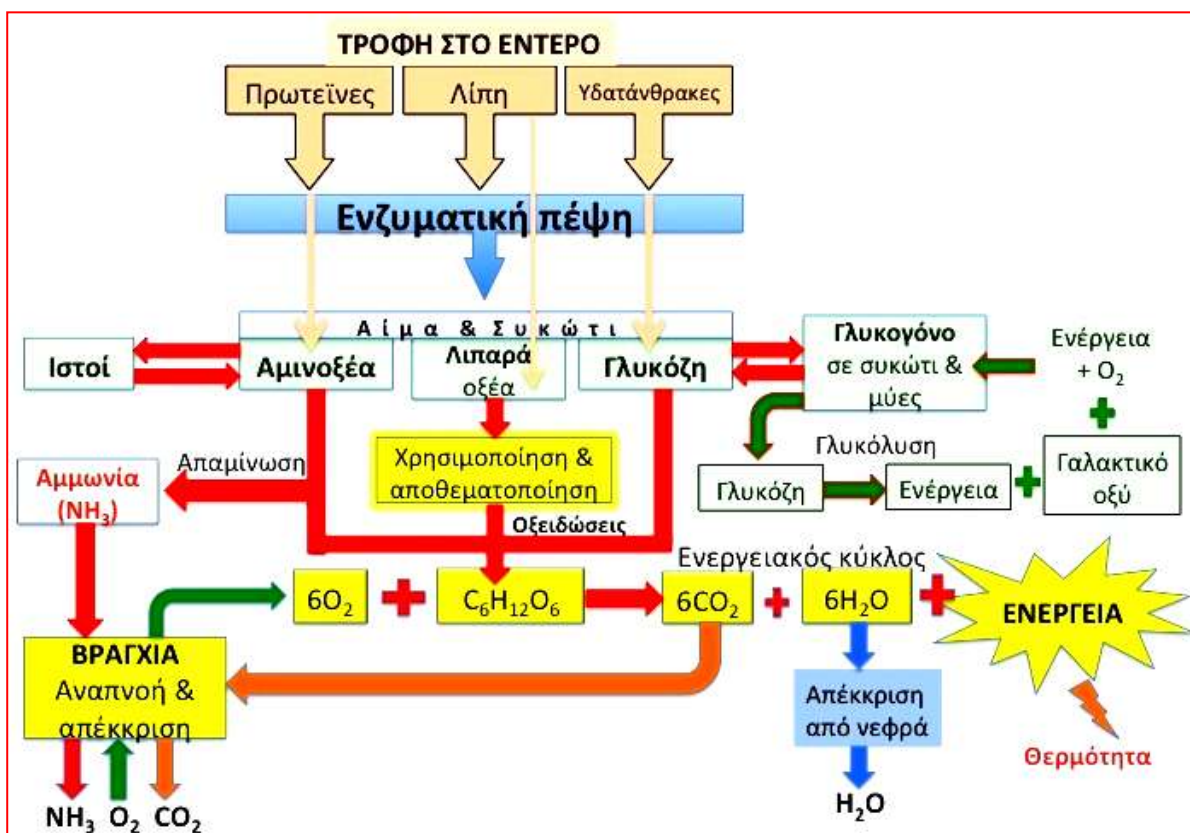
ΤΡΟΦΗ ΣΤΟ ΕΝΤΕΡΟ

Πρωτεϊνες

Λίπη

Υδατάνθρακες

Ενζυματική πέψη

Αίμα & Συκώτι

Ιστοί

Αμινοξέα

Λιπαρά οξέα

Γλυκόζη

Γλυκογόνο σε συκώτι & μύες

Ενέργεια $+ O_2$

Αμμωνία ($NH_3$)

Απαμίνωση

Χρησιμοποίηση & αποθεματοποίηση

Γλυκόλυση

Γλυκόζη

Ενέργεια

Γαλακτικό οξύ

Οξειδώσεις

Ενεργειακός κύκλος

$6O_2$

$C_6H_{12}O_6$

$6CO_2$

$6H_2O$

ΕΝΕΡΓΕΙΑ

ΒΡΑΓΧΙΑ Αναπνοή & απέκκριση

Απέκκριση από νεφρά

Θερμότητα

$NH_3$ $O_2$ $CO_2$

$H_2O$